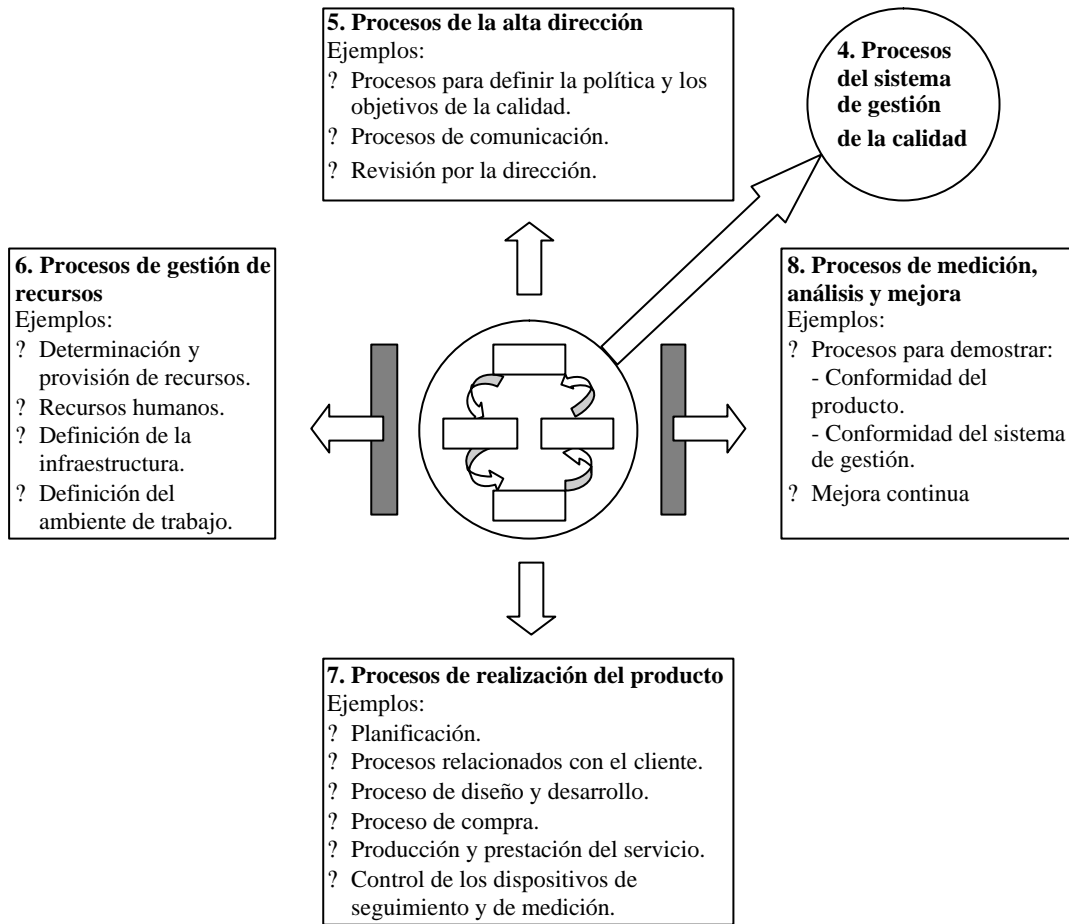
5. Procesos de la alta dirección
Ejemplos:
? Procesos para definir la política y los objetivos de la calidad.
? Procesos de comunicación.
? Revisión por la dirección.

4. Procesos del sistema de gestión de la calidad

6. Procesos de gestión de recursos
Ejemplos:
? Determinación y provisión de recursos.
? Recursos humanos.
? Definición de la infraestructura.
? Definición del ambiente de trabajo.

8. Procesos de medición, análisis y mejora
Ejemplos:
? Procesos para demostrar:
- Conformidad del producto.
- Conformidad del sistema de gestión.
? Mejora continua

7. Procesos de realización del producto
Ejemplos:
? Planificación.
? Procesos relacionados con el cliente.
? Proceso de diseño y desarrollo.
? Proceso de compra.
? Producción y prestación del servicio.
? Control de los dispositivos de seguimiento y de medición.